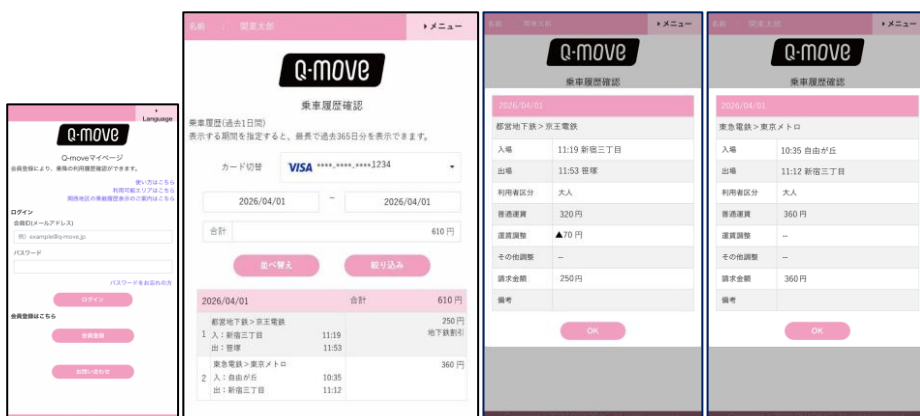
Language

Q-move

Q-moveマイページ

会員登録により、乗車の利用履歴確認ができます。

使い方はこちら
利用可能エリアはこちら
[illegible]

ログイン
会員ID(メールアドレス)
例: example@q-move.jp
パスワード
パスワードをお忘れの方

ログイン

会員登録はこちら

会員登録

お問い合わせ

名前 : 関東太郎 ▸メニュー

Q-move

乗車履歴確認

乗車履歴(過去1日間)
表示する期間を指定すると、最長で過去365日分を表示できます。

カード切替 VISA ****-****-****1234

2026/04/01 ~ 2026/04/01

合計 610 円

並べ替え 絞り込み

| 2026/04/01 | 合計 | 610 円 |
|---|---|---|
| 1 都営地下鉄 > 京王電鉄 入 : 新宿三丁目 11:19 出 : 笹塚 11:53 | | 250 円 地下鉄割引 |
| 2 東急電鉄 > 東京メトロ 入 : 自由が丘 10:35 出 : 新宿三丁目 11:12 | | 360 円 |

名前 : 関東太郎 ▸メニュー

Q-move

乗車履歴確認

2026/04/01

都営地下鉄 > 京王電鉄

| 入場 | 11:19 新宿三丁目 |
|---|---|
| 出場 | 11:53 笹塚 |
| 利用者区分 | 大人 |
| 普通運賃 | 320 円 |
| 運賃調整 | ▲70 円 |
| その他調整 | -- |
| 請求金額 | 250 円 |
| 備考 | |

OK

名前 : 関東太郎 ▸メニュー

Q-move

乗車履歴確認

2026/04/01

東急電鉄 > 東京メトロ

| 入場 | 10:35 自由が丘 |
|---|---|
| 出場 | 11:12 新宿三丁目 |
| 利用者区分 | 大人 |
| 普通運賃 | 360 円 |
| 運賃調整 | -- |
| その他調整 | -- |
| 請求金額 | 360 円 |
| 備考 | |

OK